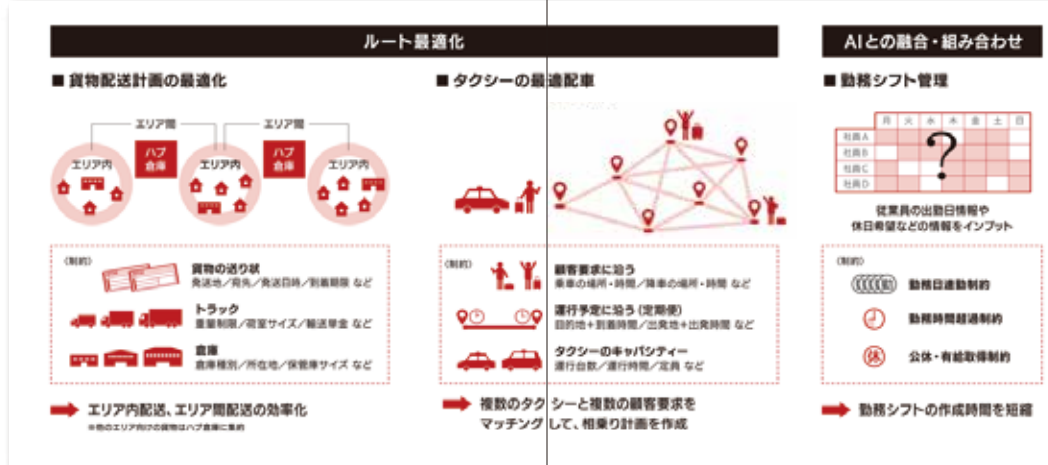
ルート最適化

AIとの融合・組み合わせ

■ 貨物配送計画の最適化

エリア間　エリア間

エリア内　ハブ倉庫　エリア内　ハブ倉庫　エリア内

〈制約〉

貨物の送り状
発送地／宛先／発送日時／到着期限 など

トラック
重量制限／荷室サイズ／輸送単金 など

倉庫
倉庫種別／所在地／保管庫サイズ など

エリア内配送、エリア間配送の効率化
※他のエリア向けの貨物はハブ倉庫に集約

■ タクシーの最適配車

〈制約〉

顧客要求に沿う
乗車の場所・時間／降車の場所・時間 など

運行予定に沿う（定期便）
目的地+到着時間／出発地+出発時間 など

タクシーのキャパシティー
運行台数／運行時間／定員 など

複数のタクシーと複数の顧客要求を マッチングして、相乗り計画を作成

■ 勤務シフト管理

| | 月 | 火 | 水 | 木 | 金 | 土 | 日 |
|---|---|---|---|---|---|---|---|
| 社員A | | | | | | | |
| 社員B | | | | | | | |
| 社員C | | | | | | | |
| 社員D | | | | | | | |

?

従業員の出勤日情報や 休日希望などの情報をインプット

〈制約〉

勤務日連勤制約

勤務時間超過制約

休　公休・有給取得制約

勤務シフトの作成時間を短縮